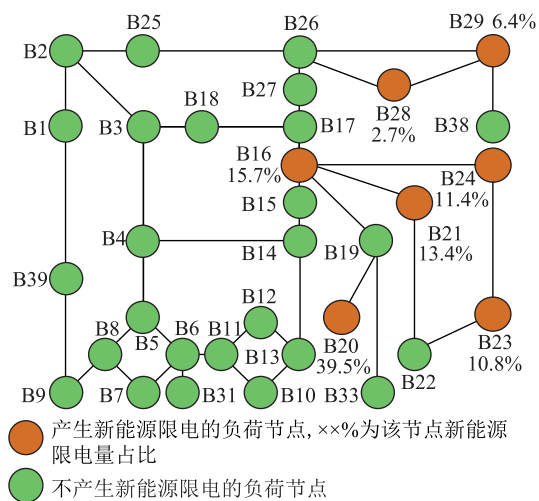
B2
B25
B26
B29 6.4%
B27
B28
2.7%
B38
B1
B3
B18
B17
B16
15.7%
B24
11.4%
B15
B4
B14
B19
B21
13.4%
B39
B12
B8
B6
B11
B5
B13
B20
39.5%
B23
10.8%
B9
B7
B31
B10
B33
B22
产生新能源限电的负荷节点, ××%为该节点新能源限电量占比
不产生新能源限电的负荷节点